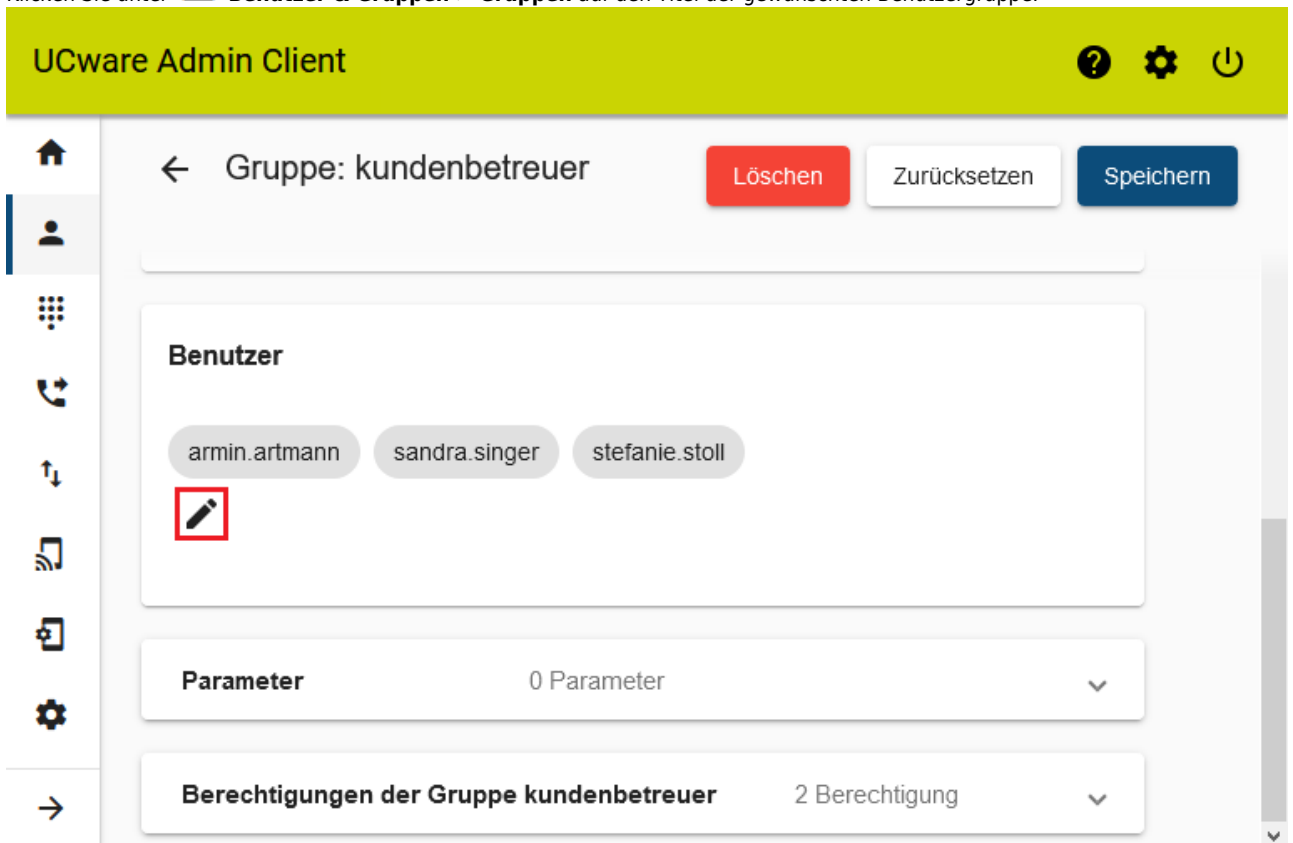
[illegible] Benutzer & Gruppen > Gruppen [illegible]

UCware Admin Client

Gruppe: kundenbetreuer

Löschen

Zurücksetzen

Speichern

Benutzer

armin.artmann

sandra.singer

stefanie.stoll

Parameter

0 Parameter

Berechtigungen der Gruppe kundenbetreuer

2 Berechtigung